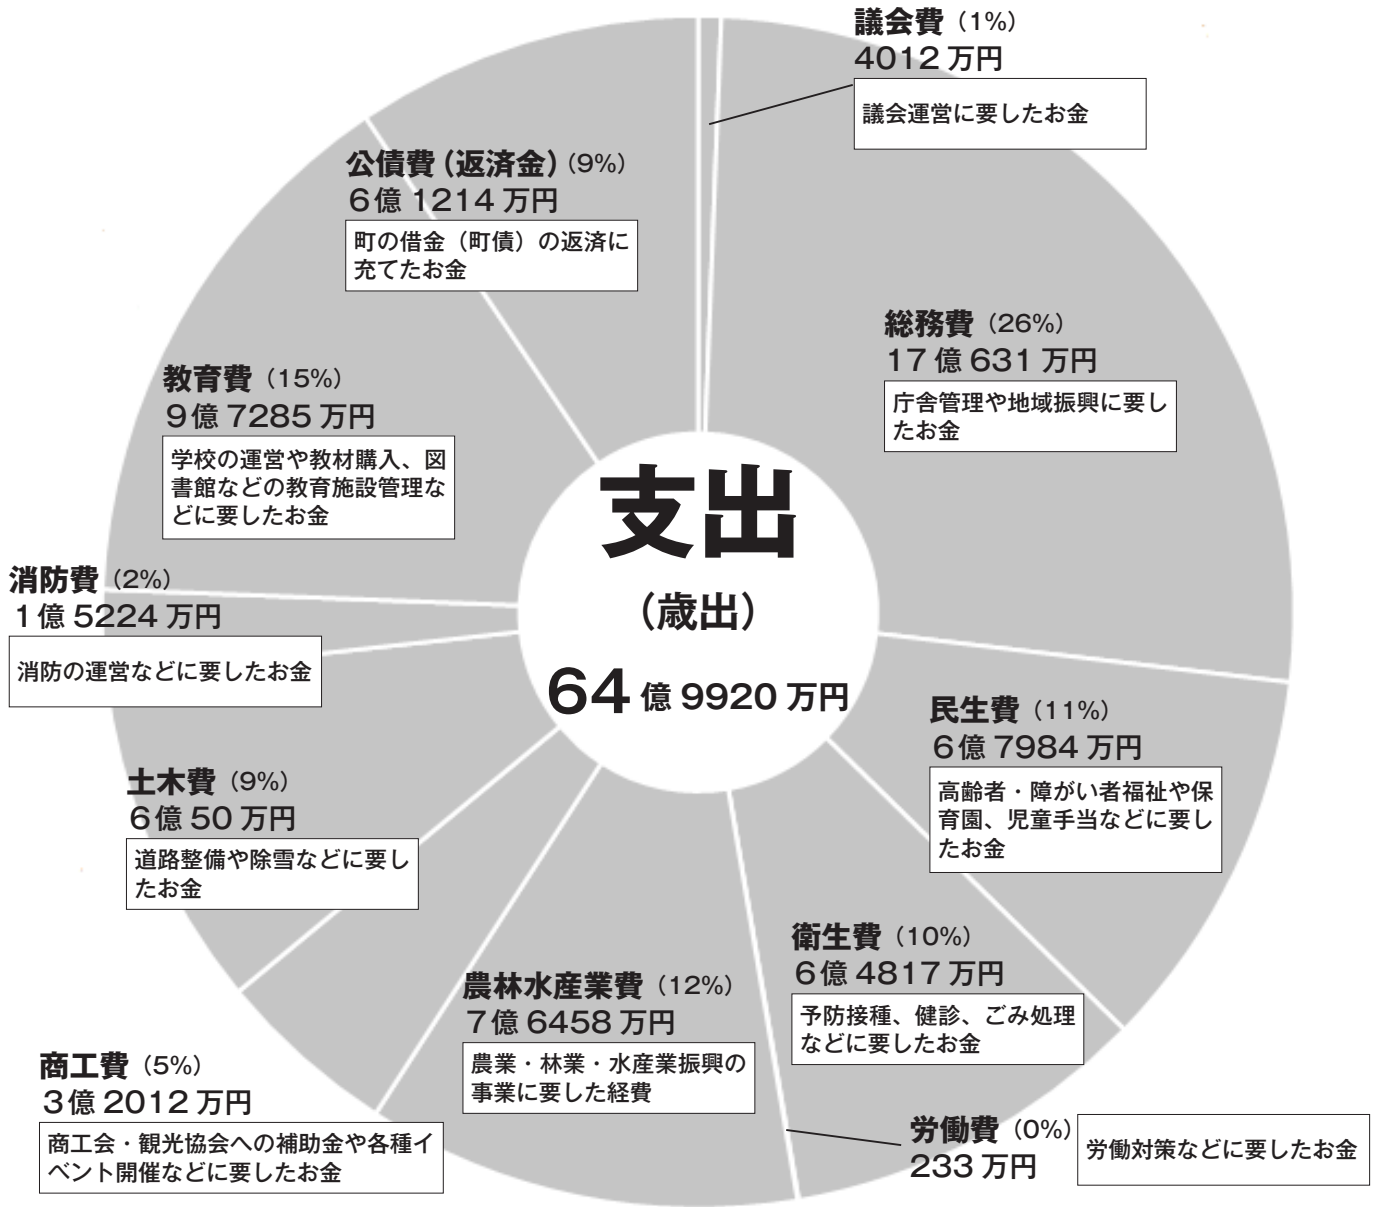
議会費（1%）
4012 万円
議会運営に要したお金

公債費（返済金）（9%）
6億 1214 万円
町の借金（町債）の返済に充てたお金

総務費（26%）
17 億 631 万円
庁舎管理や地域振興に要したお金

教育費（15%）
9億 7285 万円
学校の運営や教材購入、図書館などの教育施設管理などに要したお金

支出
（歳出）
64 億 9920 万円

消防費（2%）
1億 5224 万円
消防の運営などに要したお金

民生費（11%）
6億 7984 万円
高齢者・障がい者福祉や保育園、児童手当などに要したお金

土木費（9%）
6億 50 万円
道路整備や除雪などに要したお金

衛生費（10%）
6億 4817 万円
予防接種、健診、ごみ処理などに要したお金

農林水産業費（12%）
7億 6458 万円
農業・林業・水産業振興の事業に要した経費

商工費（5%）
3億 2012 万円
商工会・観光協会への補助金や各種イベント開催などに要したお金

労働費（0%）
233 万円
労働対策などに要したお金